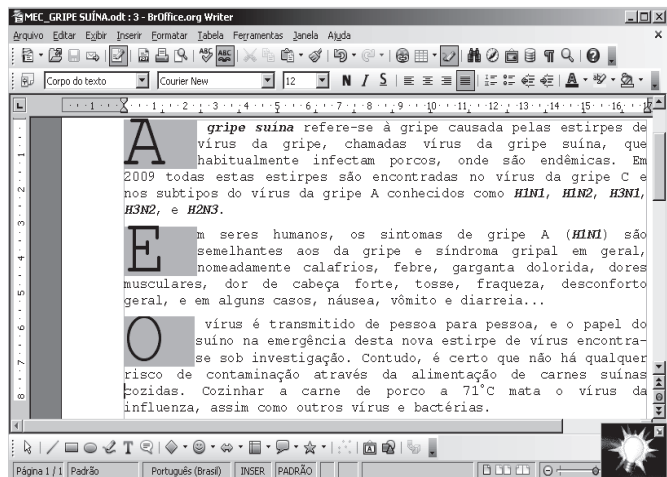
MEC_GRIPE SUÍNA.odt : 3 - BrOffice.org Writer

Arquivo Editar Exibir Inserir Formatar Tabela Ferramentas Janela Ajuda

Corpo do texto | Courier New | 12 | N I S

A **gripe suína** refere-se à gripe causada pelas estirpes de vírus da gripe, chamadas vírus da gripe suína, que habitualmente infectam porcos, onde são endêmicas. Em 2009 todas estas estirpes são encontradas no vírus da gripe C e nos subtipos do vírus da gripe A conhecidos como ***H1N1***, ***H1N2***, ***H3N1***, ***H3N2***, e ***H2N3***.

Em seres humanos, os sintomas de gripe A (***H1N1***) são semelhantes aos da gripe e síndroma gripal em geral, nomeadamente calafrios, febre, garganta dolorida, dores musculares, dor de cabeça forte, tosse, fraqueza, desconforto geral, e em alguns casos, náusea, vômito e diarreia...

O vírus é transmitido de pessoa para pessoa, e o papel do suíno na emergência desta nova estirpe de vírus encontra-se sob investigação. Contudo, é certo que não há qualquer risco de contaminação através da alimentação de carnes suínas cozidas. Cozinhar a carne de porco a 71°C mata o vírus da influenza, assim como outros vírus e bactérias.

Página 1 / 1 | Padrão | Português (Brasil) | INSER | PADRÃO